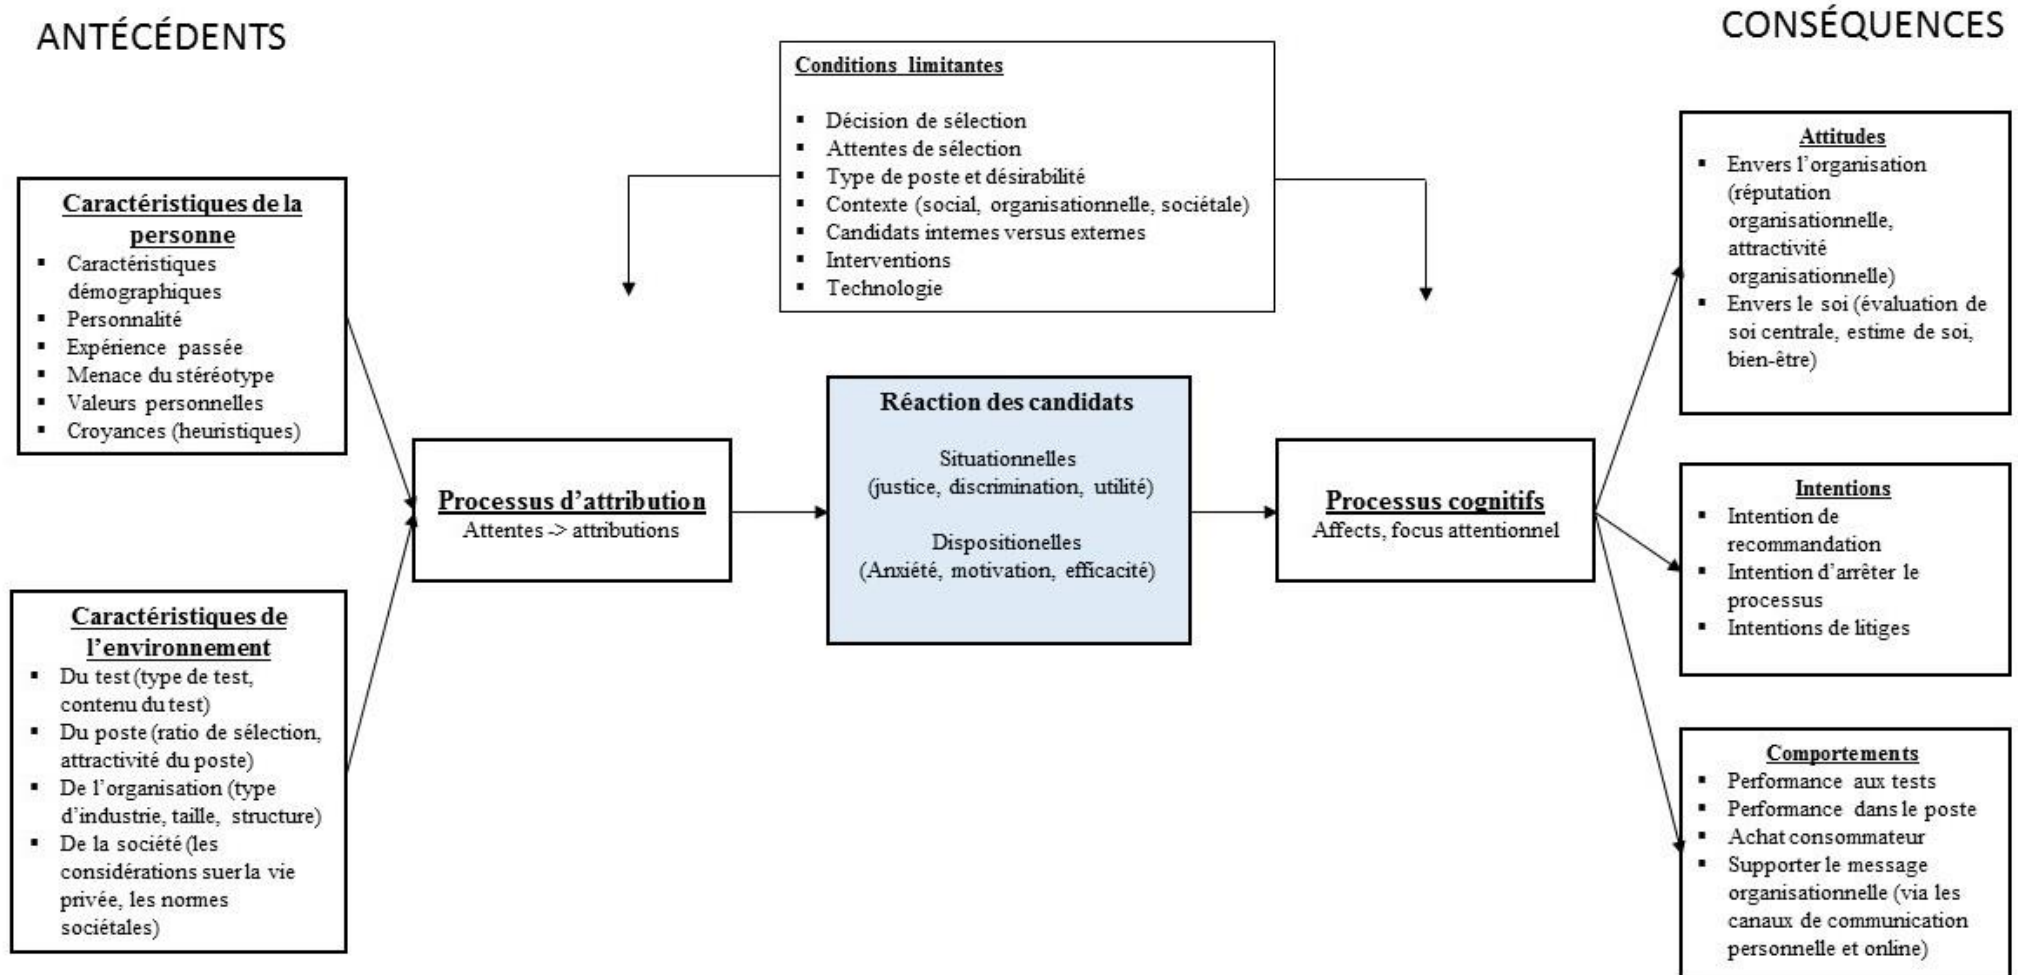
ANTÉCÉDENTS

CONSÉQUENCES

Conditions limitantes

- Décision de sélection
- Attentes de sélection
- Type de poste et désirabilité
- Contexte (social, organisationnelle, sociétale)
- Candidats internes versus externes
- Interventions
- Technologie

Caractéristiques de la personne

- Caractéristiques démographiques
- Personnalité
- Expérience passée
- Menace du stéréotype
- Valeurs personnelles
- Croyances (heuristiques)

Caractéristiques de l'environnement

- Du test (type de test, contenu du test)
- Du poste (ratio de sélection, attractivité du poste)
- De l'organisation (type d'industrie, taille, structure)
- De la société (les considérations suer la vie privée, les normes sociétales)

Processus d'attribution
Attentes -> attributions

Réaction des candidats

Situationnelles
(justice, discrimination, utilité)

Dispositionelles
(Anxiété, motivation, efficacité)

Processus cognitifs
Affects, focus attentionnel

Attitudes

- Envers l'organisation (réputation organisationnelle, attractivité organisationnelle)
- Envers le soi (évaluation de soi centrale, estime de soi, bien-être)

Intentions

- Intention de recommandation
- Intention d'arrêter le processus
- Intentions de litiges

Comportements

- Performance aux tests
- Performance dans le poste
- Achat consommateur
- Supporter le message organisationnelle (via les canaux de communication personnelle et online)